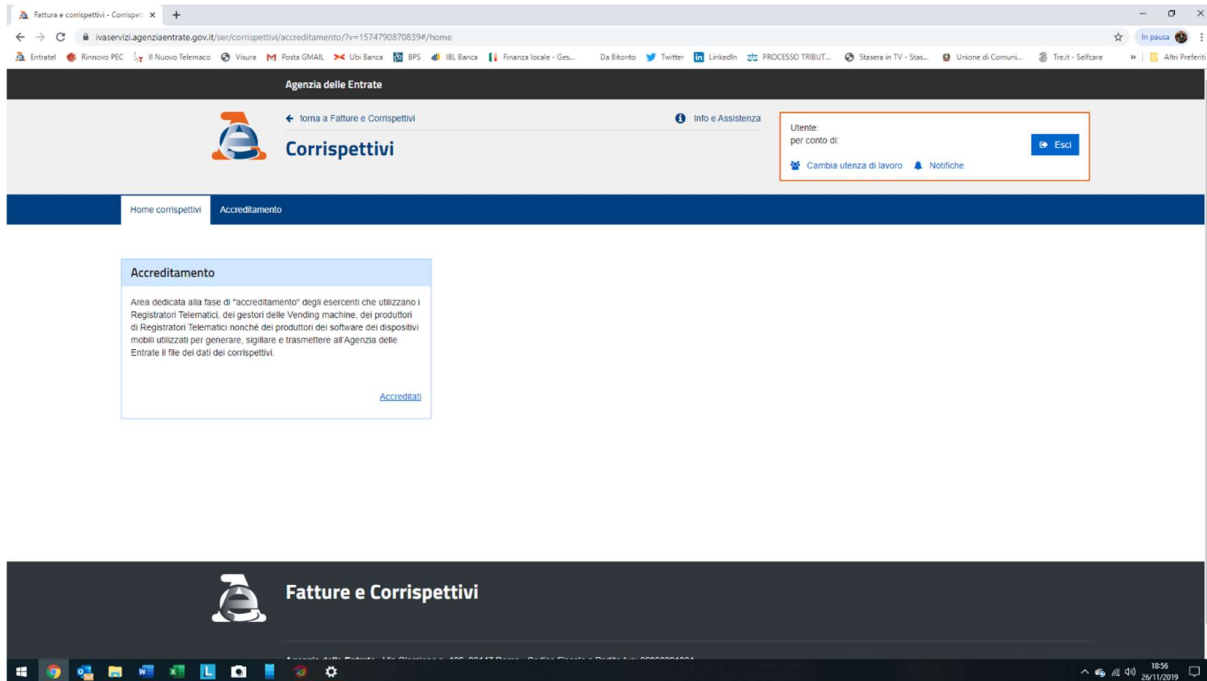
Fattura e corrispettivi - Corrispet ×

ivaservizi.agenziaentrate.gov.it/ser/corrispettivi/accreditamento/?v=1574790870839#/home

In pausa

Entratel | Rinnovo PEC | Il Nuovo Telemaco | Visura | Posta GMAIL | Ubi Banca | BPS | IBL Banca | Finanza locale - Ges... | Da Bitonto | Twitter | LinkedIn | PROCESSO TRIBUT... | Stasera in TV - Stas... | Unione di Comuni... | Tre.it - Selfcare | » | Altri Preferiti

Agenzia delle Entrate

torna a Fatture e Corrispettivi

Info e Assistenza

Corrispettivi

Utente:
per conto di:

Esci

Cambia utenza di lavoro

Notifiche

Home corrispettivi | Accreditamento

Accreditamento

Area dedicata alla fase di "accreditamento" degli esercenti che utilizzano i Registratori Telematici, dei gestori delle Vending machine, dei produttori di Registratori Telematici nonché dei produttori dei software dei dispositivi mobili utilizzati per generare, sigillare e trasmettere all'Agenzia delle Entrate il file dei dati dei corrispettivi.

Accreditati

Fatture e Corrispettivi

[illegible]

18:56
26/11/2019